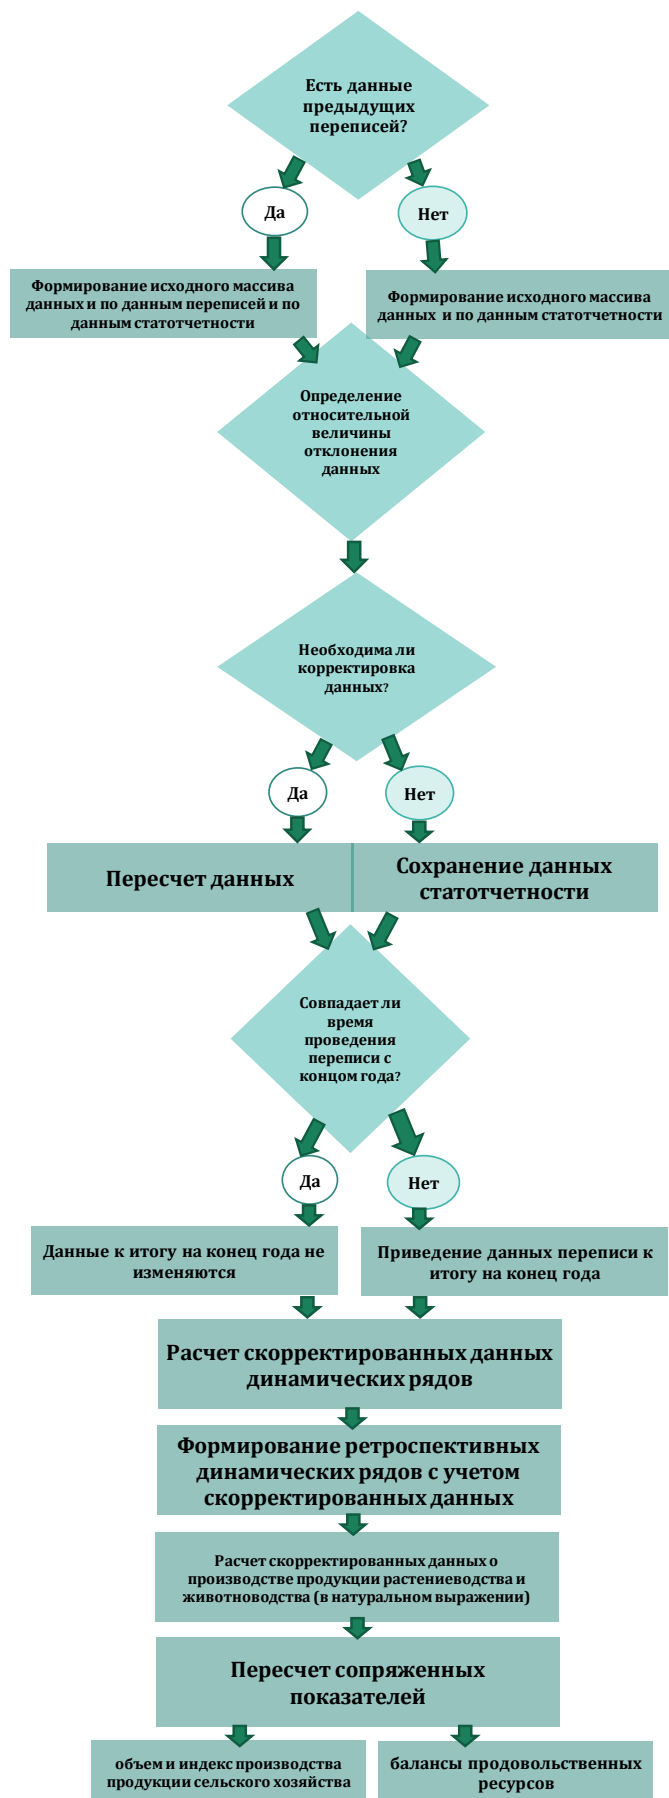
Есть данные предыдущих переписей?

Да

Нет

Формирование исходного массива данных и по данным переписей и по данным статотчетности

Формирование исходного массива данных и по данным статотчетности

Определение относительной величины отклонения данных

Необходима ли корректировка данных?

Да

Нет

Пересчет данных

Сохранение данных статотчетности

Совпадает ли время проведения переписи с концом года?

Да

Нет

Данные к итогу на конец года не изменяются

Приведение данных переписи к итогу на конец года

Расчет скорректированных данных динамических рядов

Формирование ретроспективных динамических рядов с учетом скорректированных данных

Расчет скорректированных данных о производстве продукции растениеводства и животноводства (в натуральном выражении)

Пересчет сопряженных показателей

объем и индекс производства продукции сельского хозяйства

балансы продовольственных ресурсов